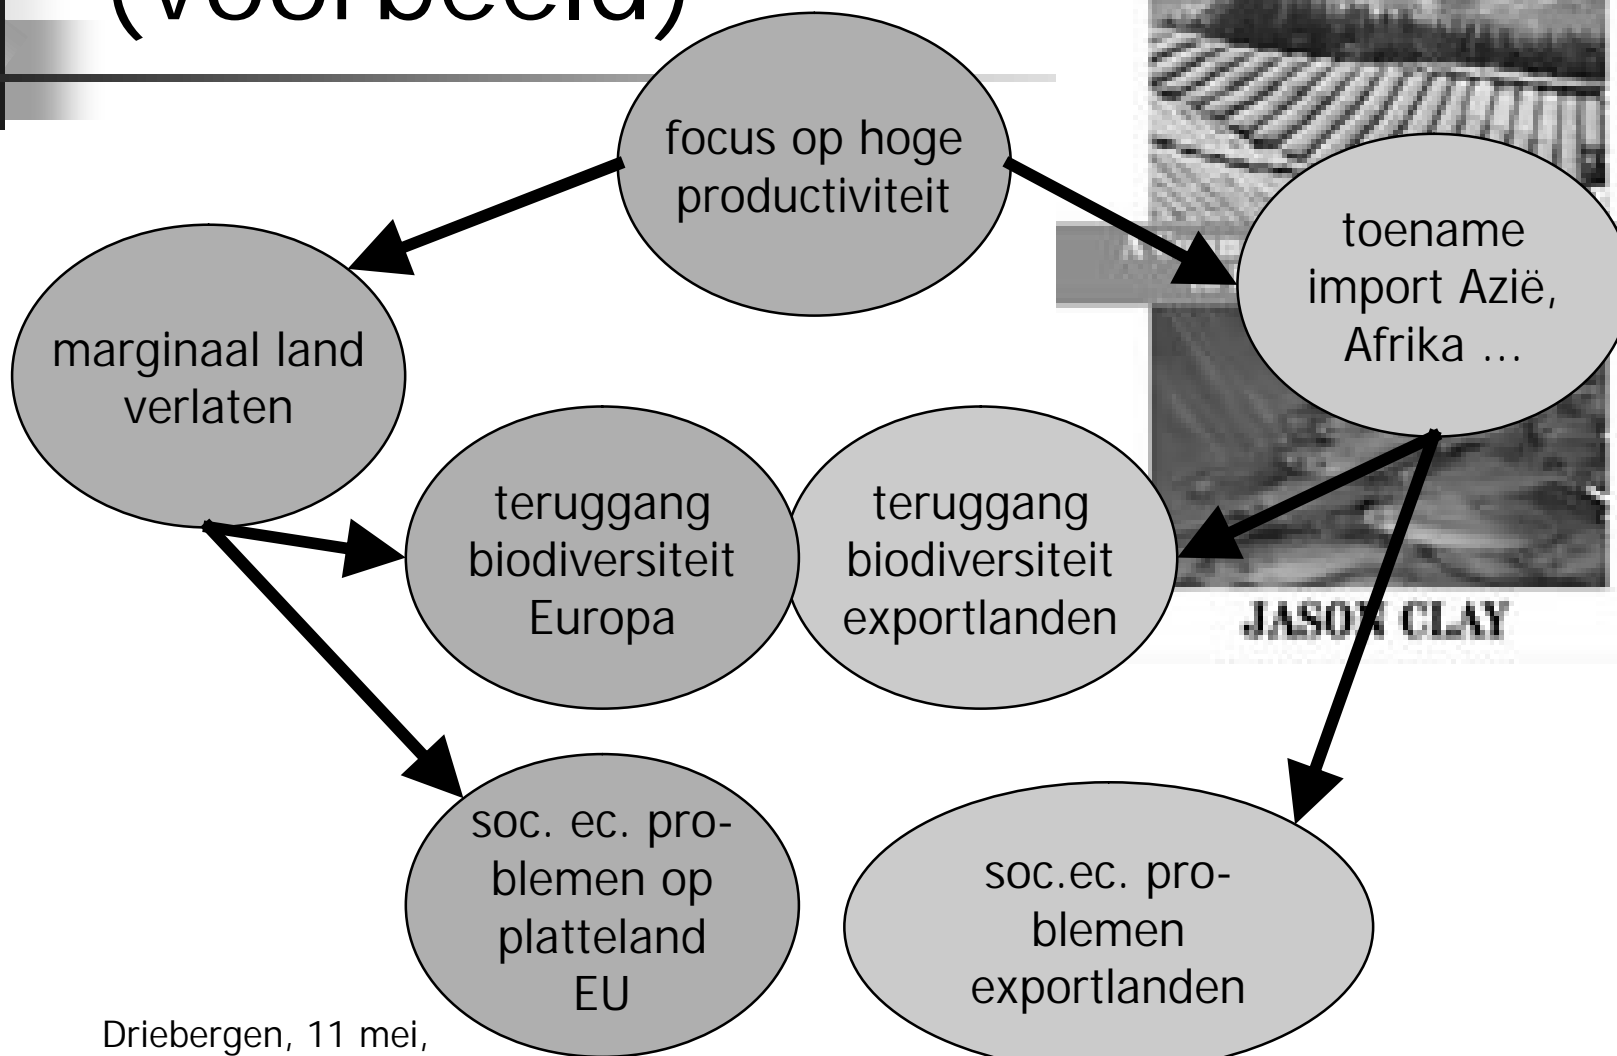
(voorbeeld)

focus op hoge productiviteit

toename import Azië, Afrika …

marginaal land verlaten

teruggang biodiversiteit Europa

teruggang biodiversiteit exportlanden

JASON CLAY

soc. ec. problemen op platteland EU

soc.ec. problemen exportlanden

Driebergen, 11 mei,